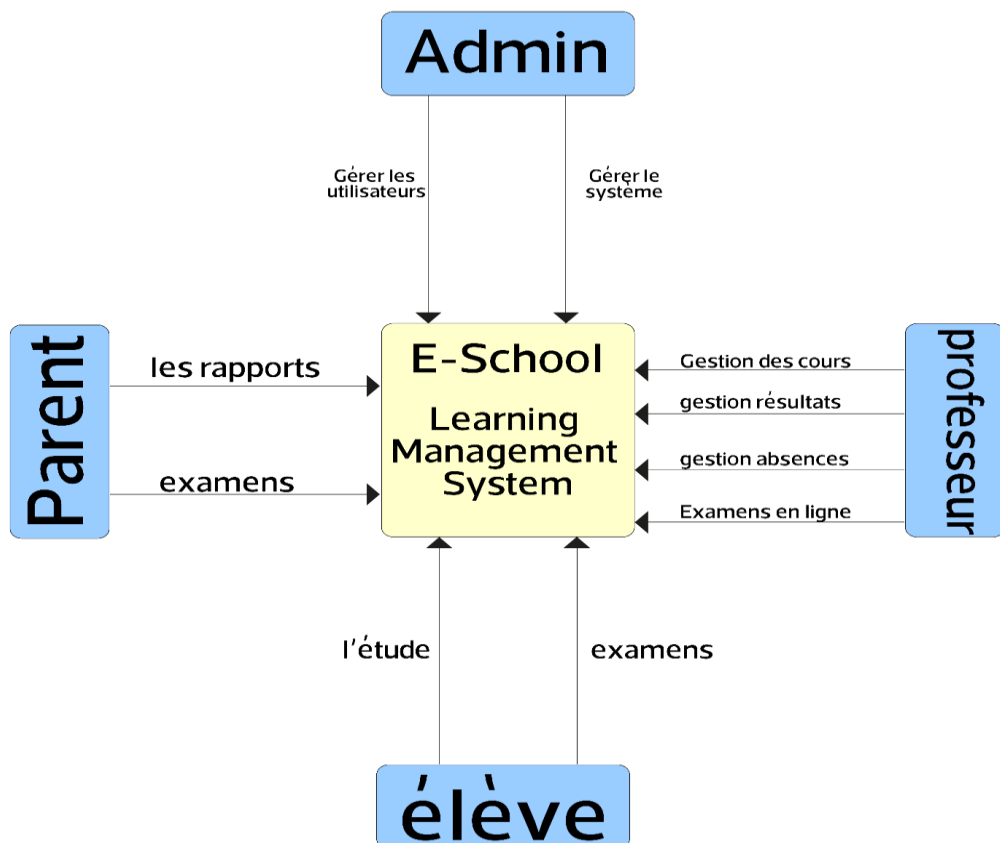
Admin

Gérer les utilisateurs

Gérer le système

Parent

les rapports

examens

E-School

Learning Management System

Gestion des cours

gestion résultats

gestion absences

Examens en ligne

professeur

l'étude

examens

élève